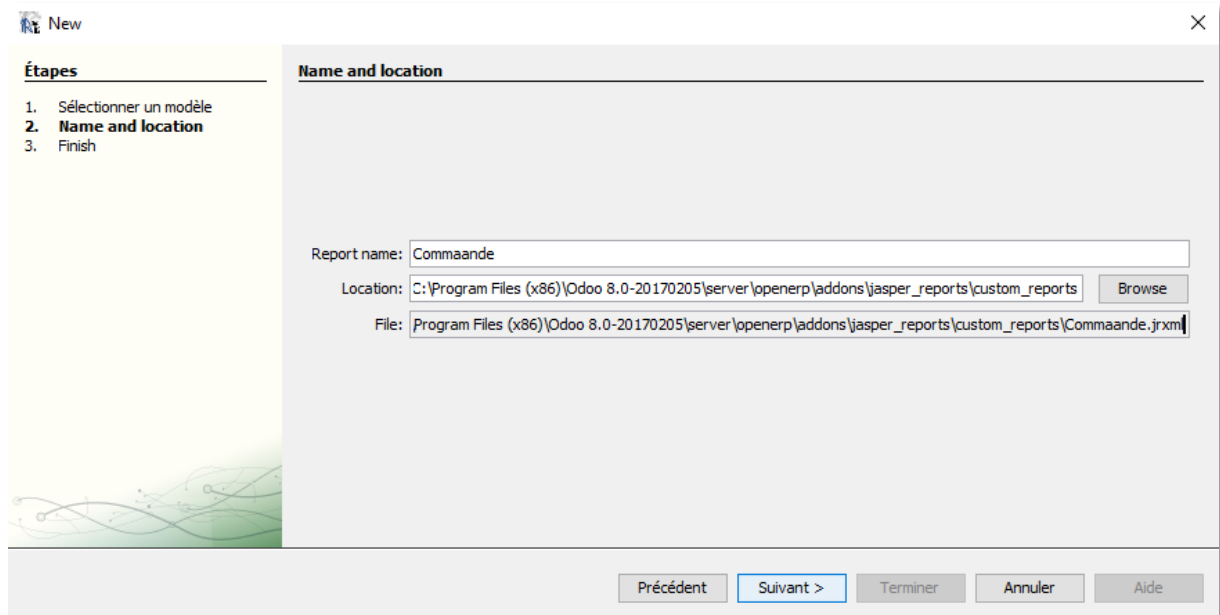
New

Étapes

1. Sélectionner un modèle
2. Name and location
3. Finish

Name and location

Report name: Commaande

Location: C:\Program Files (x86)\Odoo 8.0-20170205\server\openerp\addons\jasper_reports\custom_reports Browse

File: Program Files (x86)\Odoo 8.0-20170205\server\openerp\addons\jasper_reports\custom_reports\Commaande.jrxml

Précédent Suivant > Terminer Annuler Aide